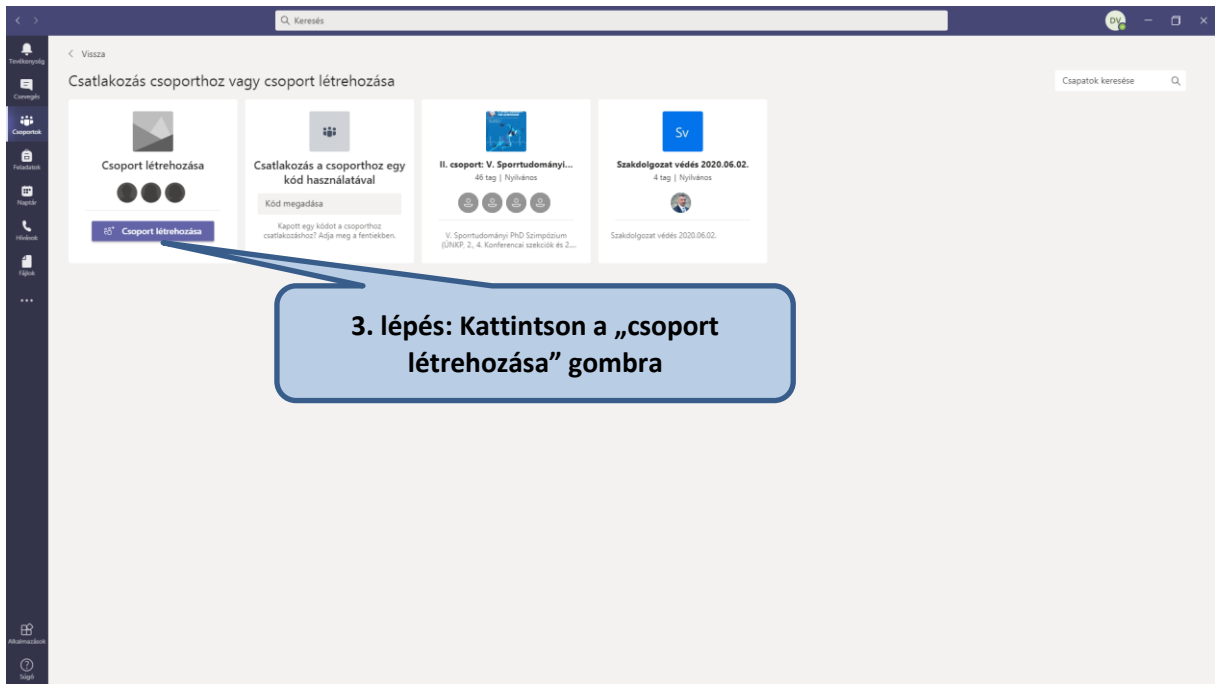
Keresés

DV

Tevékenység
Csevegés
Csoportok
Feladatok
Naptár
Hívások
Fájlok
...
Alkalmazások
Súgó

< Vissza

Csatlakozás csoporthoz vagy csoport létrehozása

Csapatok keresése

Csoport létrehozása

Csoport létrehozása

Csatlakozás a csoporthoz egy kód használatával

Kód megadása

Kapott egy kódot a csoporthoz csatlakozáshoz? Adja meg a fentiekben.

II. csoport: V. Sporttudományi...
46 tag | Nyilvános

V. Sporttudományi PhD Szimpózium (ÚNKP, 2., 4. Konferencai szekciók és 2...

Sv

Szakdolgozat védés 2020.06.02.
4 tag | Nyilvános

Szakdolgozat védés 2020.06.02.

3. lépés: Kattintson a „csoport létrehozása" gombra